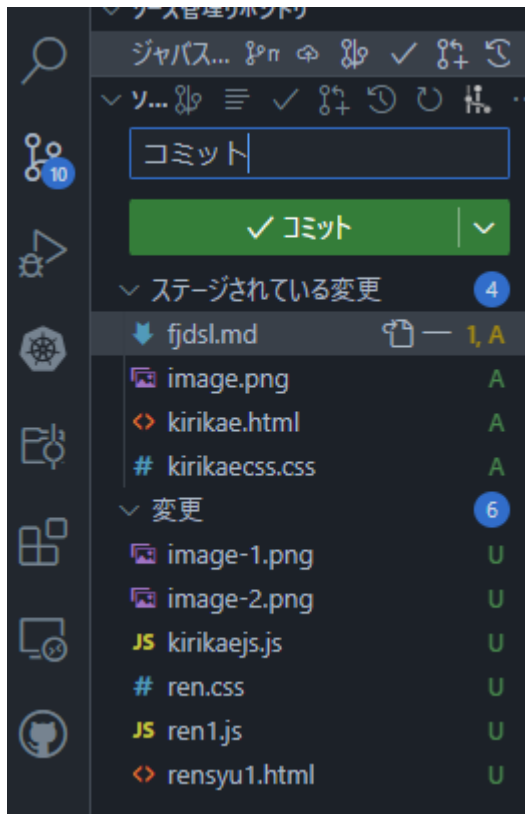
ソース管理リポジトリ
ジャバス... π
ソ...
10
コミット
✓ コミット
ステージされている変更 4
fjdsl.md 1, A
image.png A
kirikae.html A
kirikaecss.css A
変更 6
image-1.png U
image-2.png U
kirikaejs.js U
ren.css U
ren1.js U
rensyu1.html U